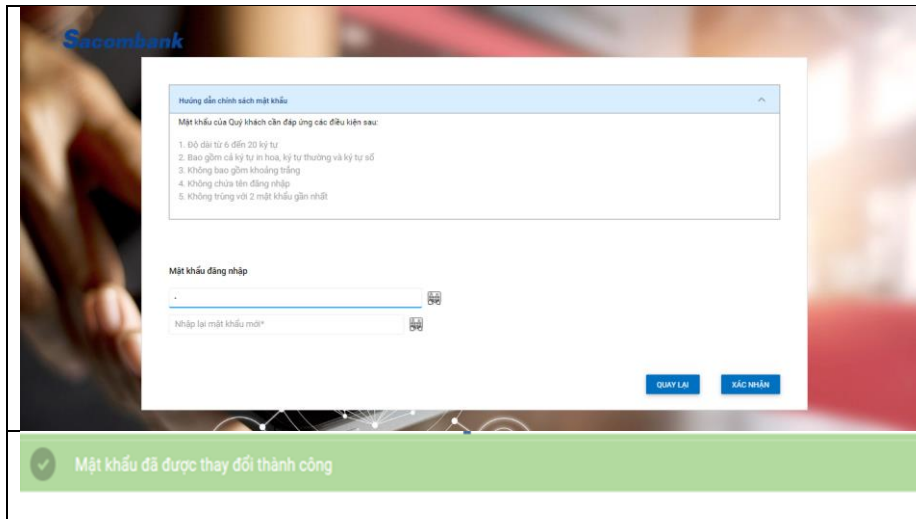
Sacombank

Hướng dẫn chính sách mật khẩu

Mật khẩu của Quý khách cần đáp ứng các điều kiện sau:

1. Độ dài từ 6 đến 20 ký tự
2. Bao gồm cả ký tự in hoa, ký tự thường và ký tự số
3. Không bao gồm khoảng trắng
4. Không chứa tên đăng nhập
5. Không trùng với 2 mật khẩu gần nhất

Mật khẩu đăng nhập

Nhập lại mật khẩu mới*

QUAY LẠI

XÁC NHẬN

Mật khẩu đã được thay đổi thành công